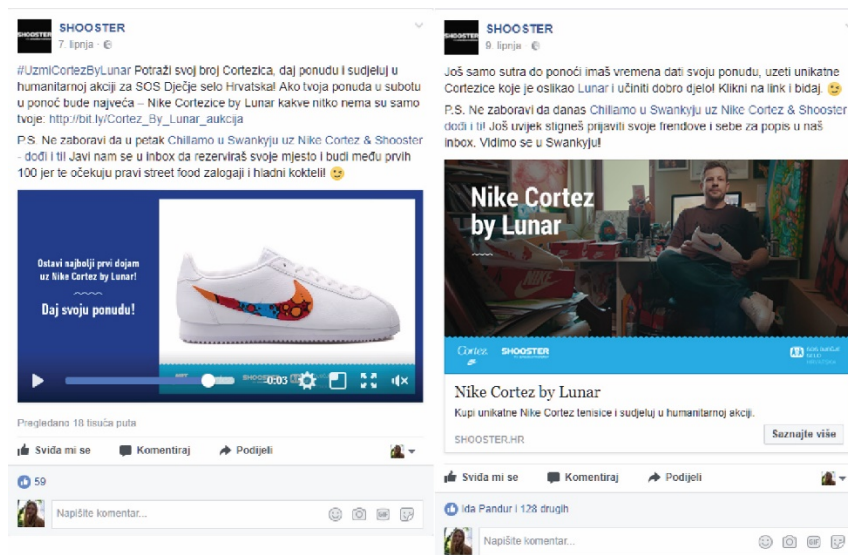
SHOOSTER
7. lipnja · 

#UzmiCortezByLunar Potraži svoj broj Cortezica, daj ponudu i sudjeluj u humanitarnoj akciji za SOS Dječje selo Hrvatska! Ako tvoja ponuda u subotu u ponoć bude najveća – Nike Cortezice by Lunar kakve nitko nema su samo tvoje: http://bit.ly/Cortez_By_Lunar_aukcija

P.S. Ne zaboravi da u petak Chillamo u Swankyju uz Nike Cortez & Shooster - dođi i ti! Javi nam se u inbox da rezerviraš svoje mjesto i budi među prvih 100 jer te očekuju pravi street food zalogaji i hladni kokteli! 😉

Ostavi najbolji prvi dojam uz Nike Cortez by Lunar!

Daj svoju ponudu!

SHOOSTER 0:03

Pregledano 18 tisuća puta

Sviđa mi se · Komentiraj · Podijeli

59

Napišite komentar...

SHOOSTER
9. lipnja · 

Još samo sutra do ponoći imaš vremena dati svoju ponudu, uzeti unikatne Cortezice koje je oslikao Lunar i učiniti dobro djelo! Klikni na link i bidaj. 😉

P.S. Ne zaboravi da danas Chillamo u Swankyju uz Nike Cortez & Shooster dođi i ti! Još uvijek stigneš prijaviti svoje frendove i sebe za popis u naš inbox. Vidimo se u Swankyju!

Nike Cortez by Lunar

Cortez SHOOSTER SOS DJEČJE SELO HRVATSKA

Nike Cortez by Lunar
Kupi unikatne Nike Cortez tenisice i sudjeluj u humanitarnoj akciji.
SHOOSTER.HR
Saznajte više

Sviđa mi se · Komentiraj · Podijeli

Ida Pandur i 128 drugih

Napišite komentar...